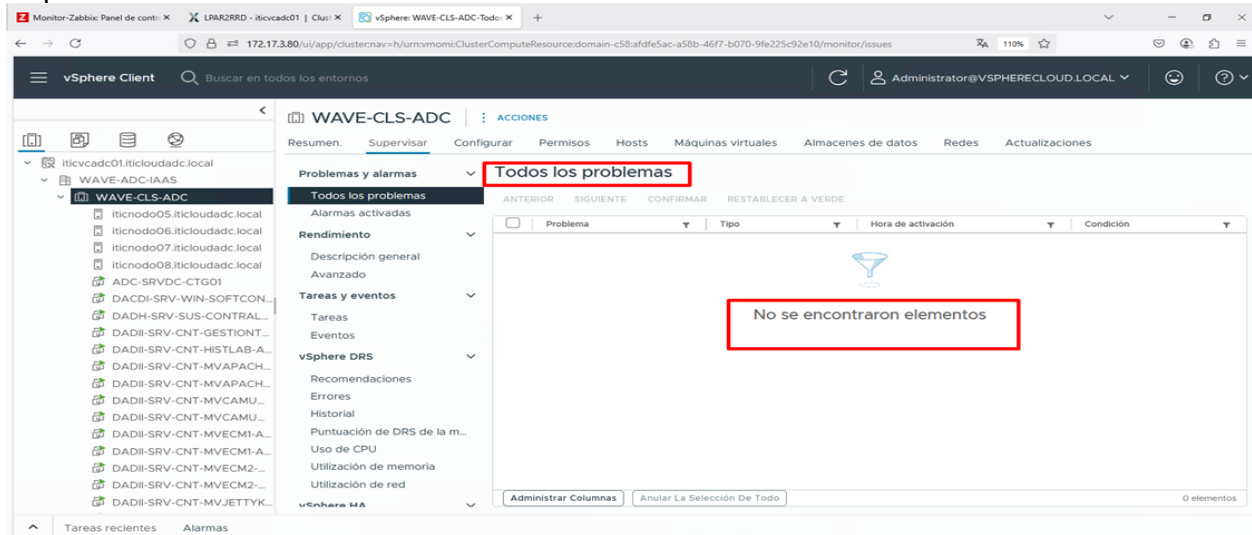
Monitor-Zabbix: Panel de contr ✕ LPAR2RRD - iticvcadc01 | Clust ✕ vSphere: WAVE-CLS-ADC-Todos ✕ +

172.17.3.80/ui/app/cluster;nav=h/urn:vmomi:ClusterComputeResource:domain-c58:afdfe5ac-a58b-46f7-b070-9fe225c92e10/monitor/issues 110%

vSphere Client Buscar en todos los entornos Administrator@VSPHERECLOUD.LOCAL

iticvcadc01.iticloudadc.local
WAVE-ADC-IAAS
WAVE-CLS-ADC
iticnodo05.iticloudadc.local
iticnodo06.iticloudadc.local
iticnodo07.iticloudadc.local
iticnodo08.iticloudadc.local
ADC-SRVDC-CTG01
DACDI-SRV-WIN-SOFTCON...
DADH-SRV-SUS-CONTRAL...
DADII-SRV-CNT-GESTIONT...
DADII-SRV-CNT-HISTLAB-A...
DADII-SRV-CNT-MVAPACH...
DADII-SRV-CNT-MVAPACH...
DADII-SRV-CNT-MVCAMU...
DADII-SRV-CNT-MVCAMU...
DADII-SRV-CNT-MVECM1-A...
DADII-SRV-CNT-MVECM1-A...
DADII-SRV-CNT-MVECM2-...
DADII-SRV-CNT-MVECM2-...
DADII-SRV-CNT-MVJETTYK...

WAVE-CLS-ADC ACCIONES

Resumen. Supervisar Configurar Permisos Hosts Máquinas virtuales Almacenes de datos Redes Actualizaciones

Problemas y alarmas
Todos los problemas
Alarmas activadas
Rendimiento
Descripción general
Avanzado
Tareas y eventos
Tareas
Eventos
vSphere DRS
Recomendaciones
Errores
Historial
Puntuación de DRS de la m...
Uso de CPU
Utilización de memoria
Utilización de red
vSphere HA

Todos los problemas

ANTERIOR SIGUIENTE CONFIRMAR RESTABLECER A VERDE

| Problema | Tipo | Hora de activación | Condición |
|---|---|---|---|

No se encontraron elementos

Administrar Columnas Anular La Selección De Todo 0 elementos

Tareas recientes Alarmas